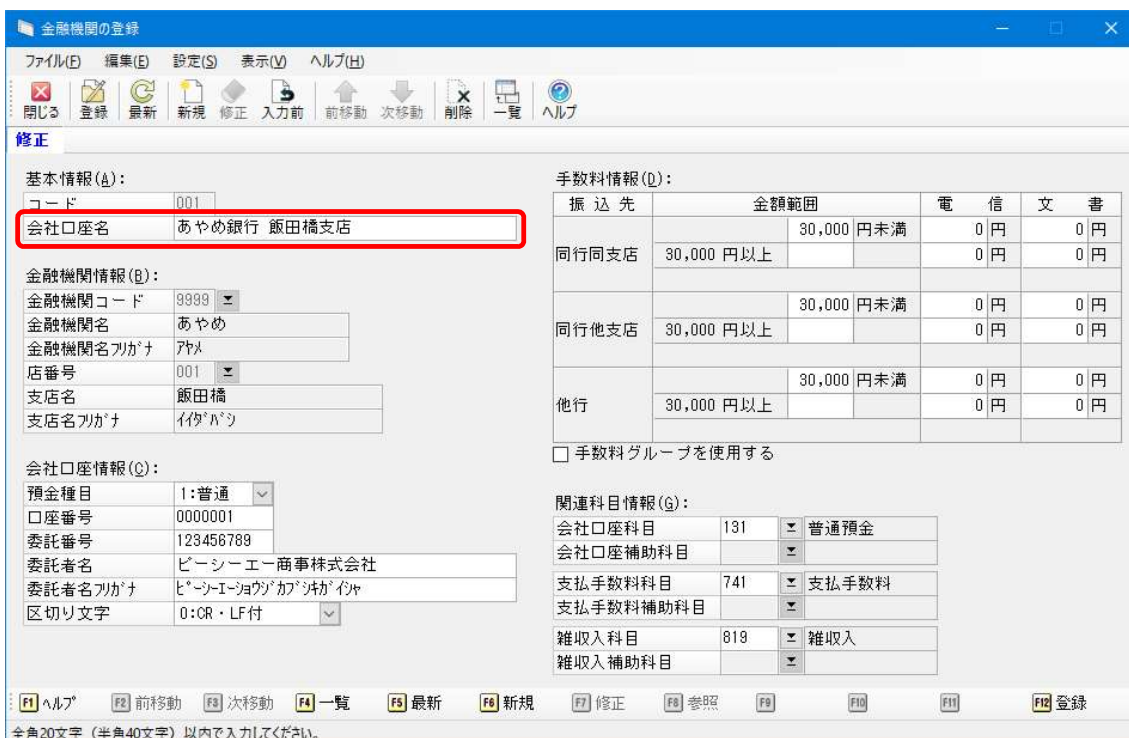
金融機関の登録

ファイル(F) 編集(E) 設定(S) 表示(V) ヘルプ(H)

閉じる 登録 最新 新規 修正 入力前 前移動 次移動 削除 一覧 ヘルプ

修正

基本情報(A):

| コード | 001 |
|---|---|
| 会社口座名 | あやめ銀行 飯田橋支店 |

金融機関情報(B):

| 金融機関コード | 9999 |
|---|---|
| 金融機関名 | あやめ |
| 金融機関名フリガナ | アヤメ |
| 店番号 | 001 |
| 支店名 | 飯田橋 |
| 支店名フリガナ | イイダバシ |

会社口座情報(C):

| 預金種目 | 1:普通 |
|---|---|
| 口座番号 | 0000001 |
| 委託番号 | 123456789 |
| 委託者名 | ビーシーエー商事株式会社 |
| 委託者名フリガナ | ビーシーエーショウジカブシキガイシャ |
| 区切り文字 | 0:CR・LF付 |

手数料情報(D):

| 振込先 | 金額範囲 | | 電信 | 文書 |
|---|---|---|---|---|
| 同行同支店 | | 30,000 円未満 | 0 円 | 0 円 |
| | 30,000 円以上 | | 0 円 | 0 円 |
| 同行他支店 | | 30,000 円未満 | 0 円 | 0 円 |
| | 30,000 円以上 | | 0 円 | 0 円 |
| 他行 | | 30,000 円未満 | 0 円 | 0 円 |
| | 30,000 円以上 | | 0 円 | 0 円 |

□ 手数料グループを使用する

関連科目情報(G):

| 会社口座科目 | 131 | 普通預金 |
|---|---|---|
| 会社口座補助科目 | | |
| 支払手数料科目 | 741 | 支払手数料 |
| 支払手数料補助科目 | | |
| 雑収入科目 | 819 | 雑収入 |
| 雑収入補助科目 | | |

F1 ヘルプ F2 前移動 F3 次移動 F4 一覧 F5 最新 F6 新規 F7 修正 F8 参照 F9 F10 F11 F12 登録

全角20文字（半角40文字）以内で入力してください。